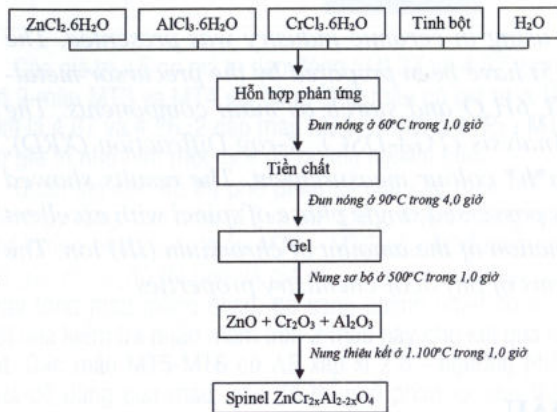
$ZnCl_2.6H_2O$

$AlCl_3.6H_2O$

$CrCl_3.6H_2O$

Tinh bột

$H_2O$

Hỗn hợp phản ứng

Đun nóng ở 60°C trong 1,0 giờ

Tiền chất

Đun nóng ở 90°C trong 4,0 giờ

Gel

Nung sơ bộ ở 500°C trong 1,0 giờ

$ZnO + Cr_2O_3 + Al_2O_3$

Nung thiêu kết ở 1.100°C trong 1,0 giờ

Spinel $ZnCr_{2x}Al_{2-2x}O_4$